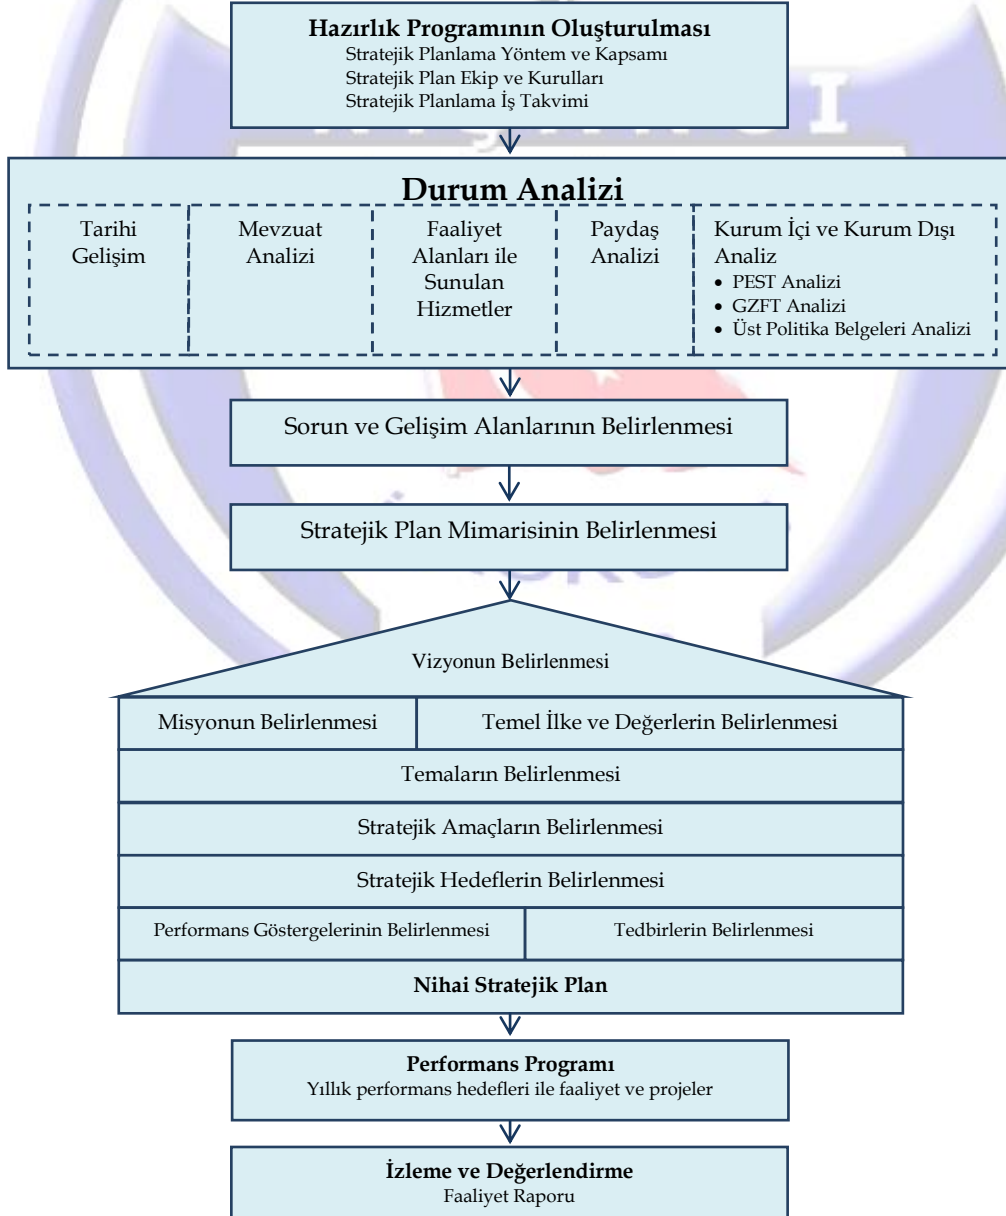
**Hazırlık Programının Oluşturulması**
Stratejik Planlama Yöntem ve Kapsamı
Stratejik Plan Ekip ve Kurulları
Stratejik Planlama İş Takvimi

**Durum Analizi**

Tarihi Gelişim

Mevzuat Analizi

Faaliyet Alanları ile Sunulan Hizmetler

Paydaş Analizi

Kurum İçi ve Kurum Dışı Analiz
• PEST Analizi
• GZFT Analizi
• Üst Politika Belgeleri Analizi

Sorun ve Gelişim Alanlarının Belirlenmesi

Stratejik Plan Mimarisinin Belirlenmesi

Vizyonun Belirlenmesi

Misyonun Belirlenmesi

Temel İlke ve Değerlerin Belirlenmesi

Temaların Belirlenmesi

Stratejik Amaçların Belirlenmesi

Stratejik Hedeflerin Belirlenmesi

Performans Göstergelerinin Belirlenmesi

Tedbirlerin Belirlenmesi

**Nihai Stratejik Plan**

**Performans Programı**
Yıllık performans hedefleri ile faaliyet ve projeler

**İzleme ve Değerlendirme**
Faaliyet Raporu